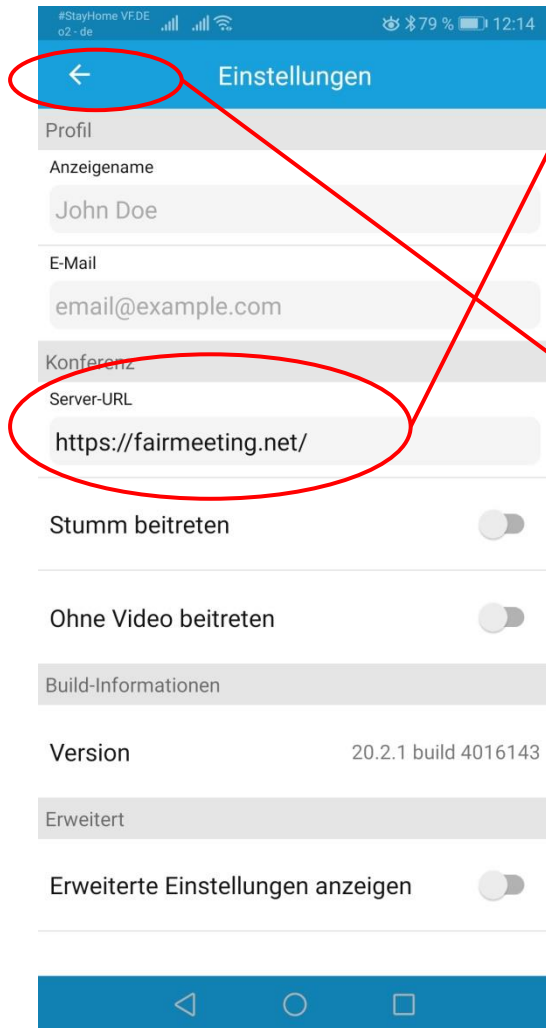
#StayHome VF.DE
o2 - de
79 % 12:14

Einstellungen

Profil

Anzeigename

John Doe

E-Mail

email@example.com

Konferenz

Server-URL

https://fairmeeting.net/

Stumm beitreten

Ohne Video beitreten

Build-Informationen

Version 20.2.1 build 4016143

Erweitert

Erweiterte Einstellungen anzeigen